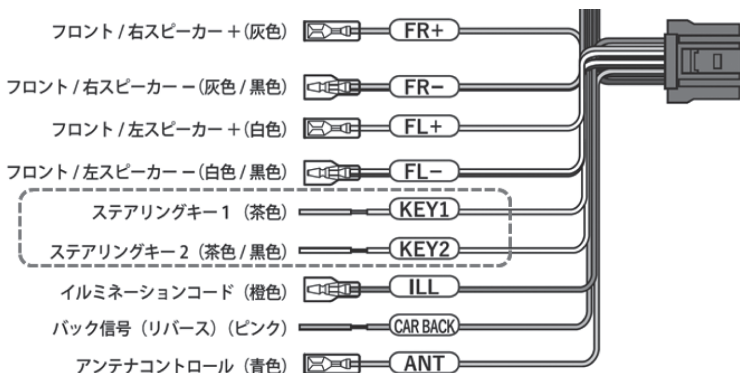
フロント / 右スピーカー +(灰色) FR+

フロント / 右スピーカー ー(灰色 / 黒色) FR−

フロント / 左スピーカー +(白色) FL+

フロント / 左スピーカー ー(白色 / 黒色) FL−

ステアリングキー 1 (茶色) KEY1

ステアリングキー 2 (茶色 / 黒色) KEY2

イルミネーションコード (橙色) ILL

バック信号 (リバース) (ピンク) CAR BACK

アンテナコントロール (青色) ANT